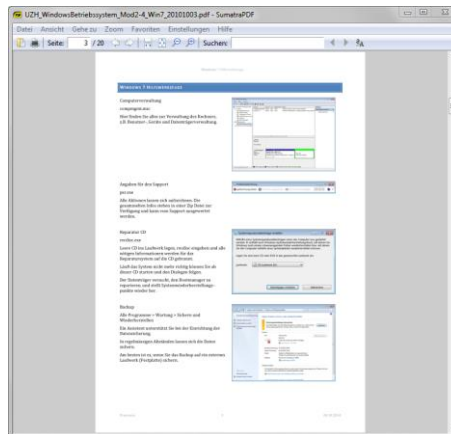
UZH_WindowsBetriebssystem_Mod2-4_Win7_20101003.pdf - SumatraPDF

Datei Ansicht Gehe zu Zoom Favoriten Einstellungen Hilfe

Seite: 3 / 20 Suchen:

Windows 7 Hilfsprogramme

Computerverwaltung

compmgmt.msc

Hier finden Sie alles zur Verwaltung des Rechners, z.B. Benutzer-, Geräte- und Datenträgerverwaltung.

Angaben für den Support

psr.exe

Alle Aktionen lassen sich aufzeichnen. Die gesammelten Infos stehen in einer Zip Datei zur Verfügung und kann vom Support ausgewertet werden.

Reparatur CD

recdisc.exe

Leere CD ins Laufwerk legen, recdisc eingeben und alle nötigen Informationen werden für das Reparatursystem auf die CD gebrannt.

Läuft das System nicht mehr richtig können Sie ab dieser CD starten und den Dialogen folgen.

Der Startvorgang versucht, den Startmanager zu reparieren und stellt Systemwiederherstellungspunkte wieder her.

Backup

Alle Programme > Wartung > Sichern und Wiederherstellen

Ein Assistent unterstützt Sie bei der Einrichtung der Datensicherung.

In regelmässigen Abständen lassen sich die Daten sichern.

Am besten ist es, wenn Sie das Backup auf ein externes Laufwerk (Festplatte) sichern.

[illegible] 3 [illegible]